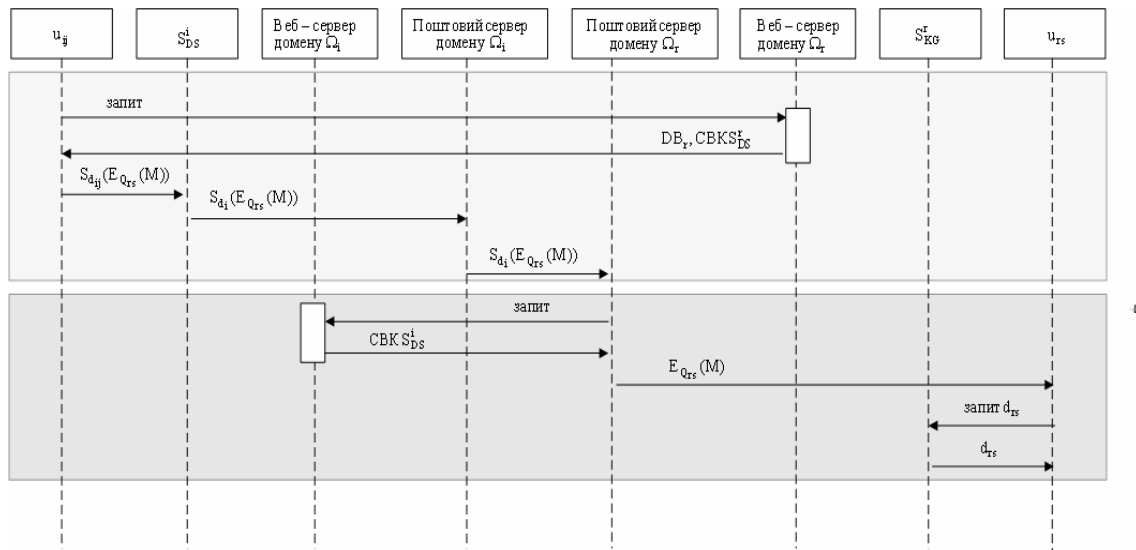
$u_{ij}$

$S_{DS}^{i}$

Веб – сервер домену $\Omega_i$

Поштовий сервер домену $\Omega_i$

Поштовий сервер домену $\Omega_r$

Веб – сервер домену $\Omega_r$

$S_{KG}^{r}$

$u_{rs}$

запит

$DB_r, CBKS_{DS}^{r}$

$S_{d_{ij}}(E_{Q_{rs}}(M))$

$S_{d_i}(E_{Q_{rs}}(M))$

$S_{d_i}(E_{Q_{rs}}(M))$

запит

$CBK\,S_{DS}^{i}$

$E_{Q_{rs}}(M)$

запит $d_{rs}$

$d_{rs}$